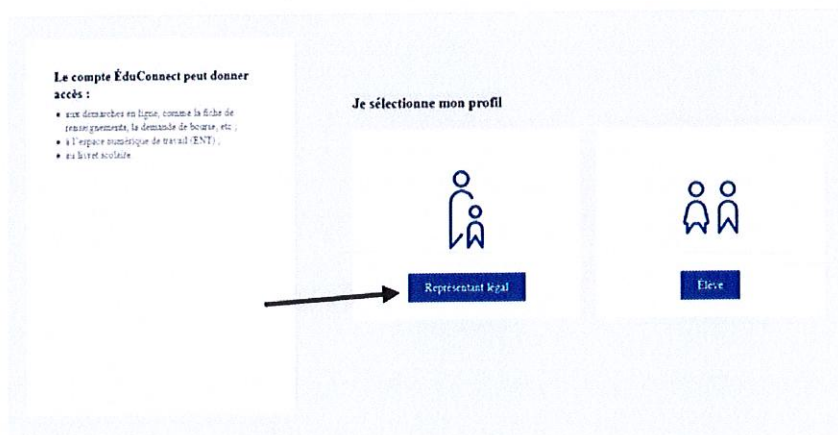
Le compte ÉduConnect peut donner accès :

- aux démarches en ligne, comme la fiche de renseignements, la demande de bourse, etc ;
- à l'espace numérique de travail (ENT) ;
- au livret scolaire

Je sélectionne mon profil

Représentant légal

Élève